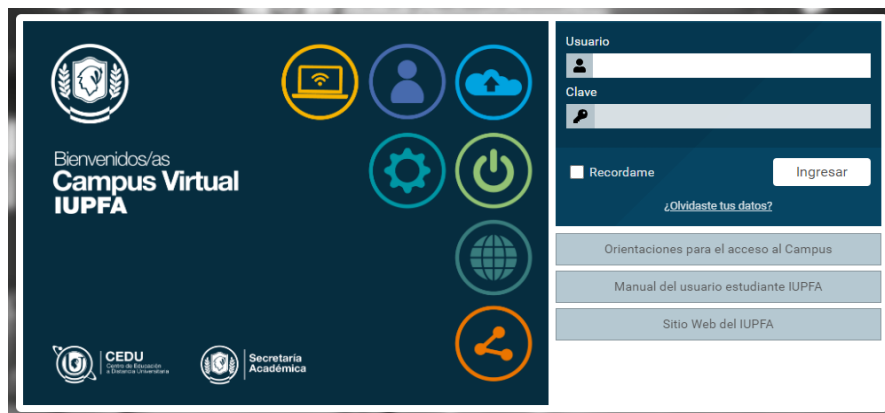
Bienvenidos/as
Campus Virtual
IUPFA

CEDU
Centro de Educación a Distancia Universitaria

Secretaría Académica

Usuario

Clave

Recordame

Ingresar

¿Olvidaste tus datos?

Orientaciones para el acceso al Campus

Manual del usuario estudiante IUPFA

Sitio Web del IUPFA